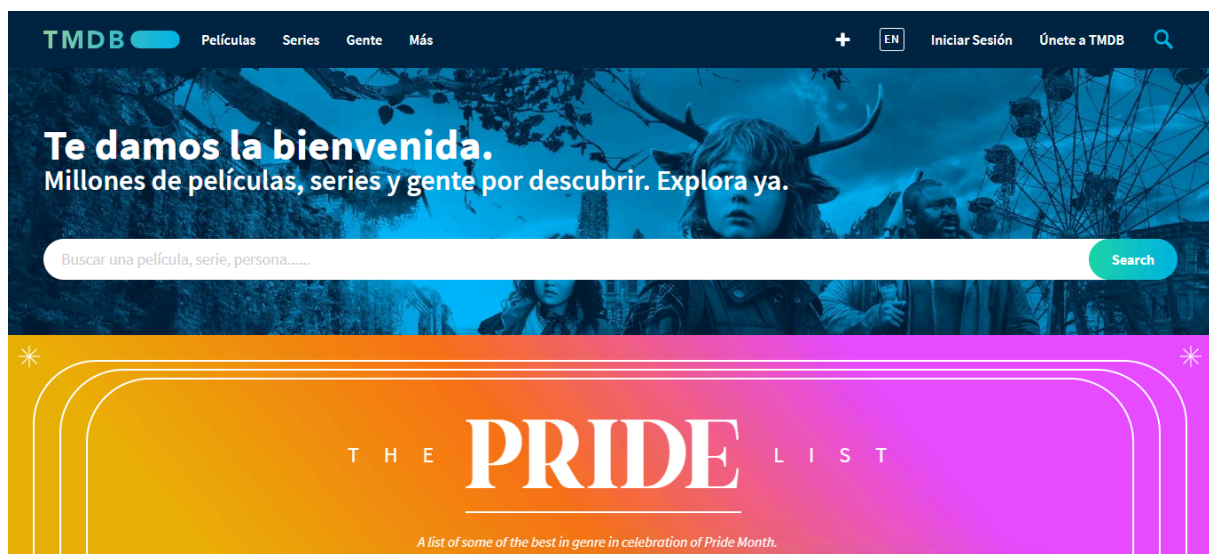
TMDB Películas Series Gente Más

+ EN Iniciar Sesión Únete a TMDB

Te damos la bienvenida.
Millones de películas, series y gente por descubrir. Explora ya.

Buscar una película, serie, persona......

Search

THE PRIDE LIST

A list of some of the best in genre in celebration of Pride Month.